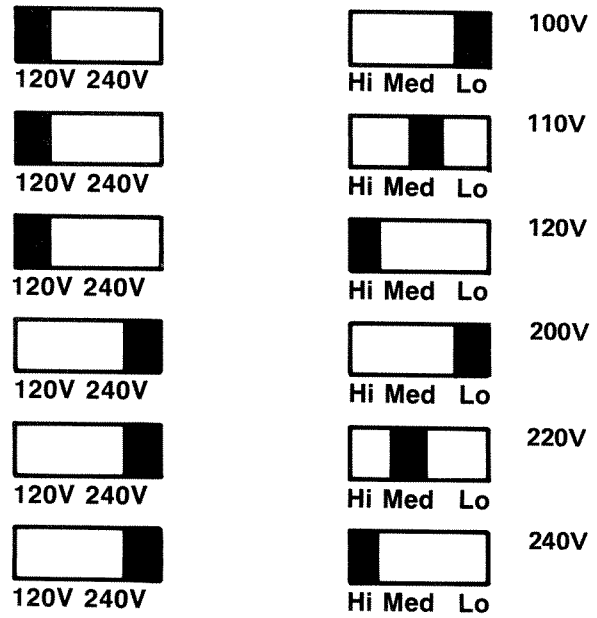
| | | |
|---|---|---|
| 120V 240V | Hi Med Lo | 100V |
| 120V 240V | Hi Med Lo | 110V |
| 120V 240V | Hi Med Lo | 120V |
| 120V 240V | Hi Med Lo | 200V |
| 120V 240V | Hi Med Lo | 220V |
| 120V 240V | Hi Med Lo | 240V |